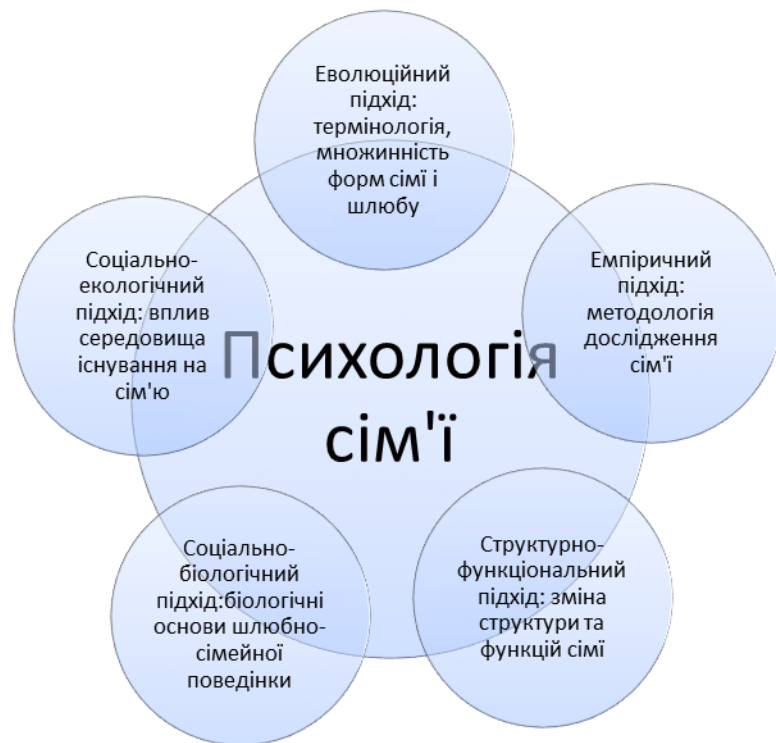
Психологія сім'ї

Еволюційний підхід: термінологія, множинність форм сімї і шлюбу

Емпіричний підхід: методологія дослідження сім'ї

Структурно-функціональний підхід: зміна структури та функцій сімї

Соціально-біологічний підхід:біологічні основи шлюбно-сімейної поведінки

Соціально-екологічний підхід: вплив середовища існування на сім'ю